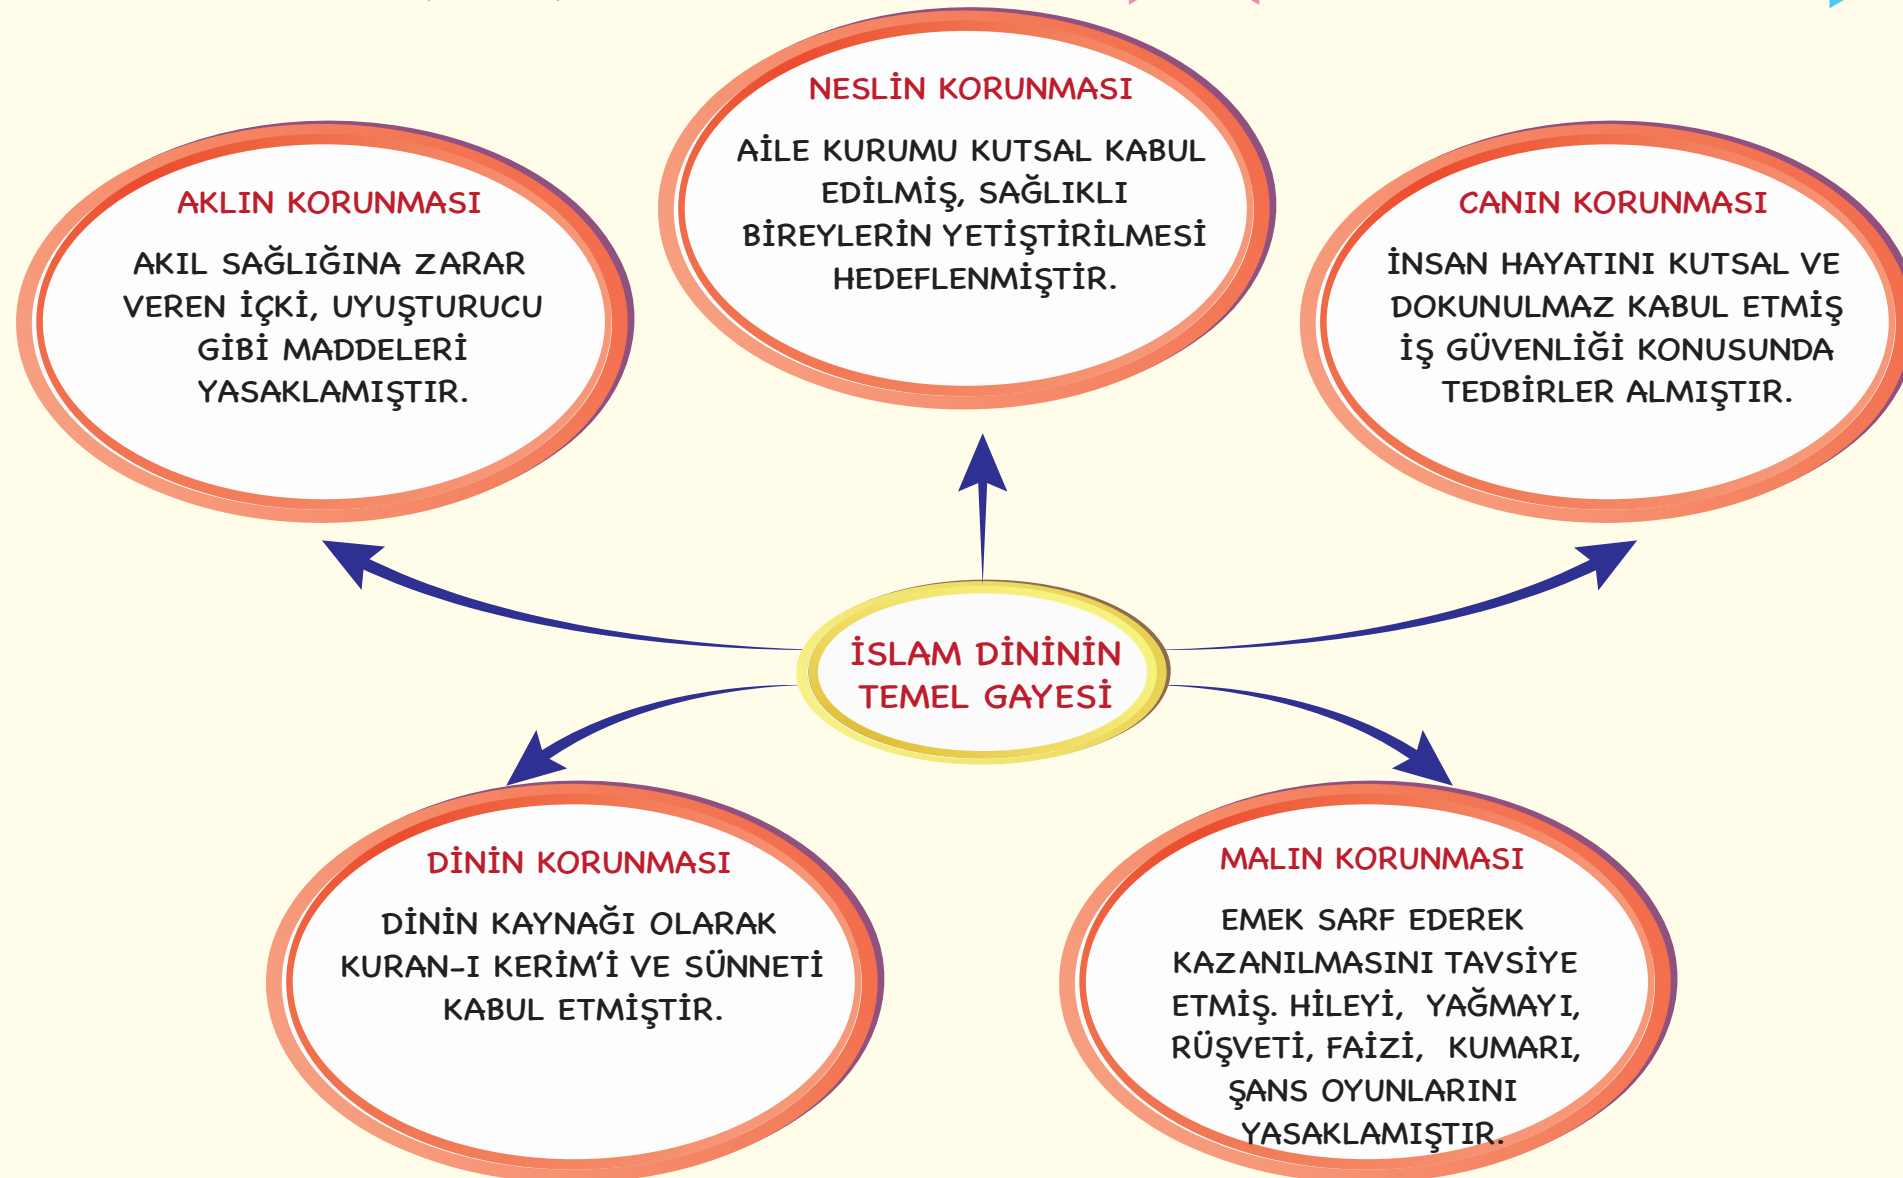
NESLİN KORUNMASI

AİLE KURUMU KUTSAL KABUL EDİLMİŞ, SAĞLIKLI BİREYLERİN YETİŞTİRİLMESİ HEDEFLENMİŞTİR.

AKLIN KORUNMASI

AKIL SAĞLIĞINA ZARAR VEREN İÇKİ, UYUŞTURUCU GİBİ MADDELERİ YASAKLAMIŞTIR.

CANIN KORUNMASI

İNSAN HAYATINI KUTSAL VE DOKUNULMAZ KABUL ETMİŞ İŞ GÜVENLİĞİ KONUSUNDA TEDBİRLER ALMIŞTIR.

İSLAM DİNİNİN TEMEL GAYESİ

DİNİN KORUNMASI

DİNİN KAYNAĞI OLARAK KURAN-I KERİM'İ VE SÜNNETİ KABUL ETMİŞTİR.

MALIN KORUNMASI

EMEK SARF EDEREK KAZANILMASINI TAVSİYE ETMİŞ. HİLEYİ, YAĞMAYI, RÜŞVETİ, FAİZİ, KUMARI, ŞANS OYUNLARINI YASAKLAMIŞTIR.